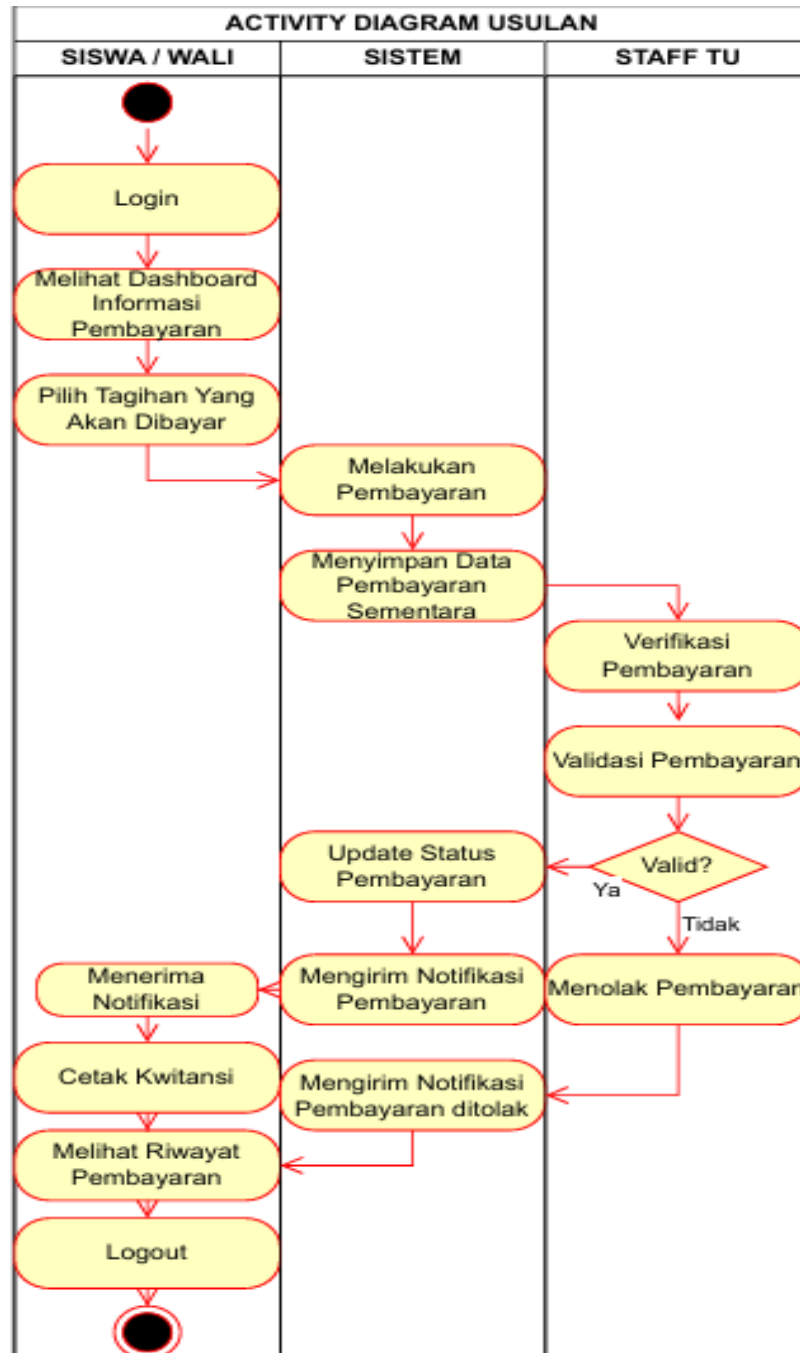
ACTIVITY DIAGRAM USULAN

| SISWA / WALI | SISTEM | STAFF TU |
|---|---|---|

Login

Melihat Dashboard Informasi Pembayaran

Pilih Tagihan Yang Akan Dibayar

Melakukan Pembayaran

Menyimpan Data Pembayaran Sementara

Verifikasi Pembayaran

Validasi Pembayaran

Valid?

Ya

Tidak

Update Status Pembayaran

Menolak Pembayaran

Mengirim Notifikasi Pembayaran

Menerima Notifikasi

Cetak Kwitansi

Mengirim Notifikasi Pembayaran ditolak

Melihat Riwayat Pembayaran

Logout